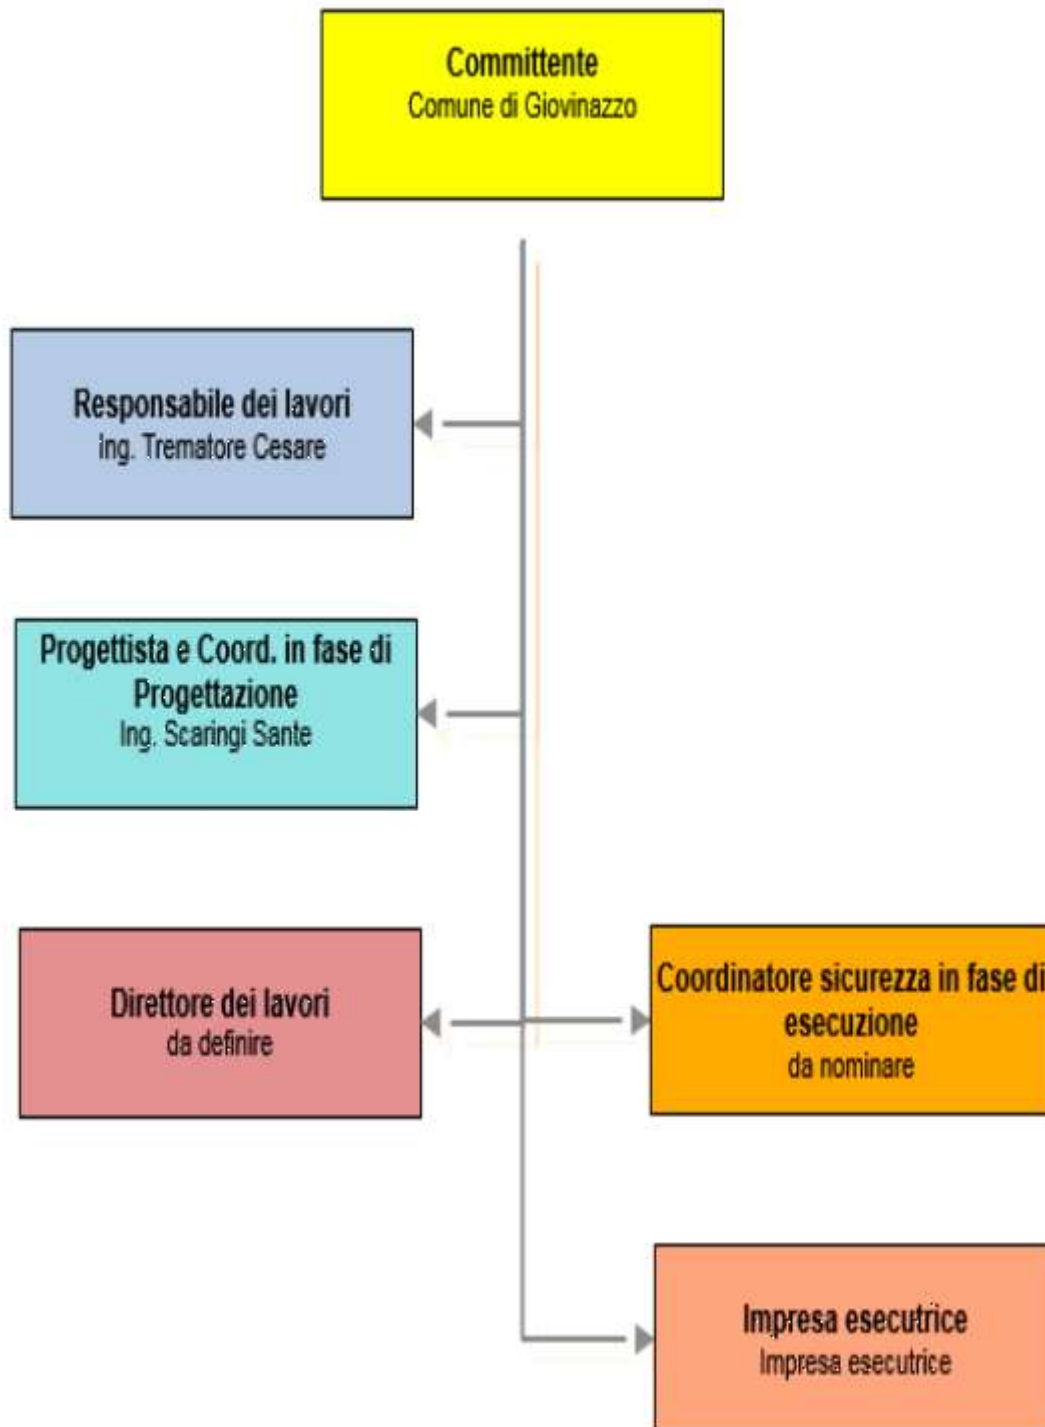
Committente
Comune di Giovinazzo

Responsabile dei lavori
Ing. Trematore Cesare

Progettista e Coord. in fase di Progettazione
Ing. Scaringi Sante

Direttore dei lavori
da definire

Coordinatore sicurezza in fase di esecuzione
da nominare

Impresa esecutrice
Impresa esecutrice